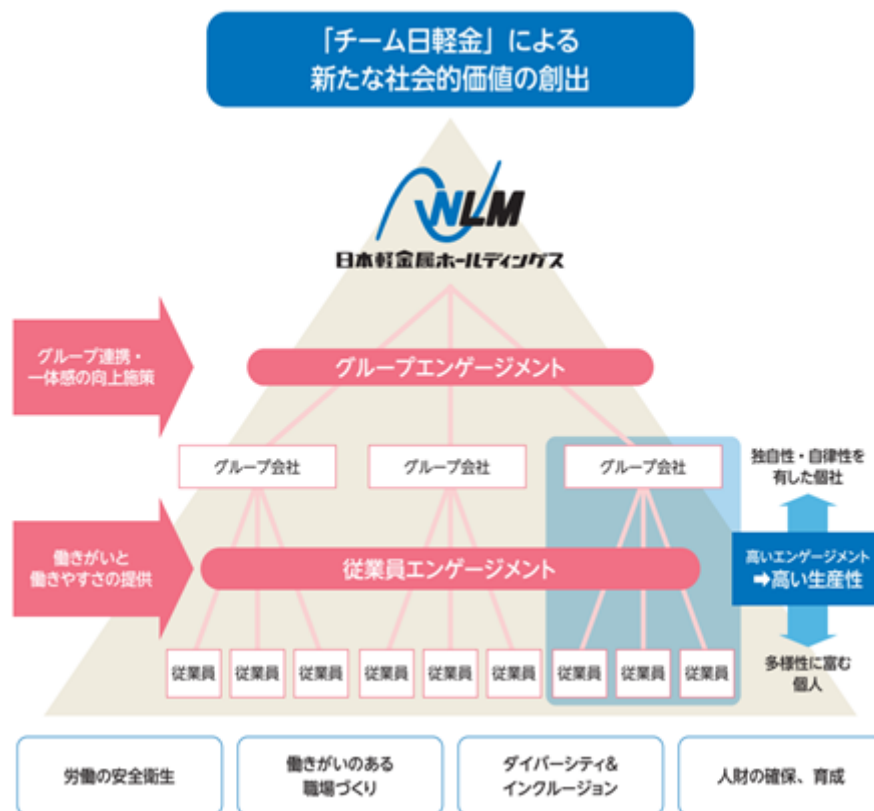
「チーム日軽金」による
新たな社会的価値の創出

NLM
日本軽金属ホールディングス

グループ連携・
一体感の向上施策

グループエンゲージメント

グループ会社

グループ会社

グループ会社

独自性・自律性を
有した個社

働きがいと
働きやすさの提供

従業員エンゲージメント

高いエンゲージメント
➡高い生産性

従業員

従業員

従業員

従業員

従業員

従業員

従業員

従業員

従業員

多様性に富む
個人

労働の安全衛生

働きがいのある
職場づくり

ダイバーシティ&
インクルージョン

人財の確保、育成